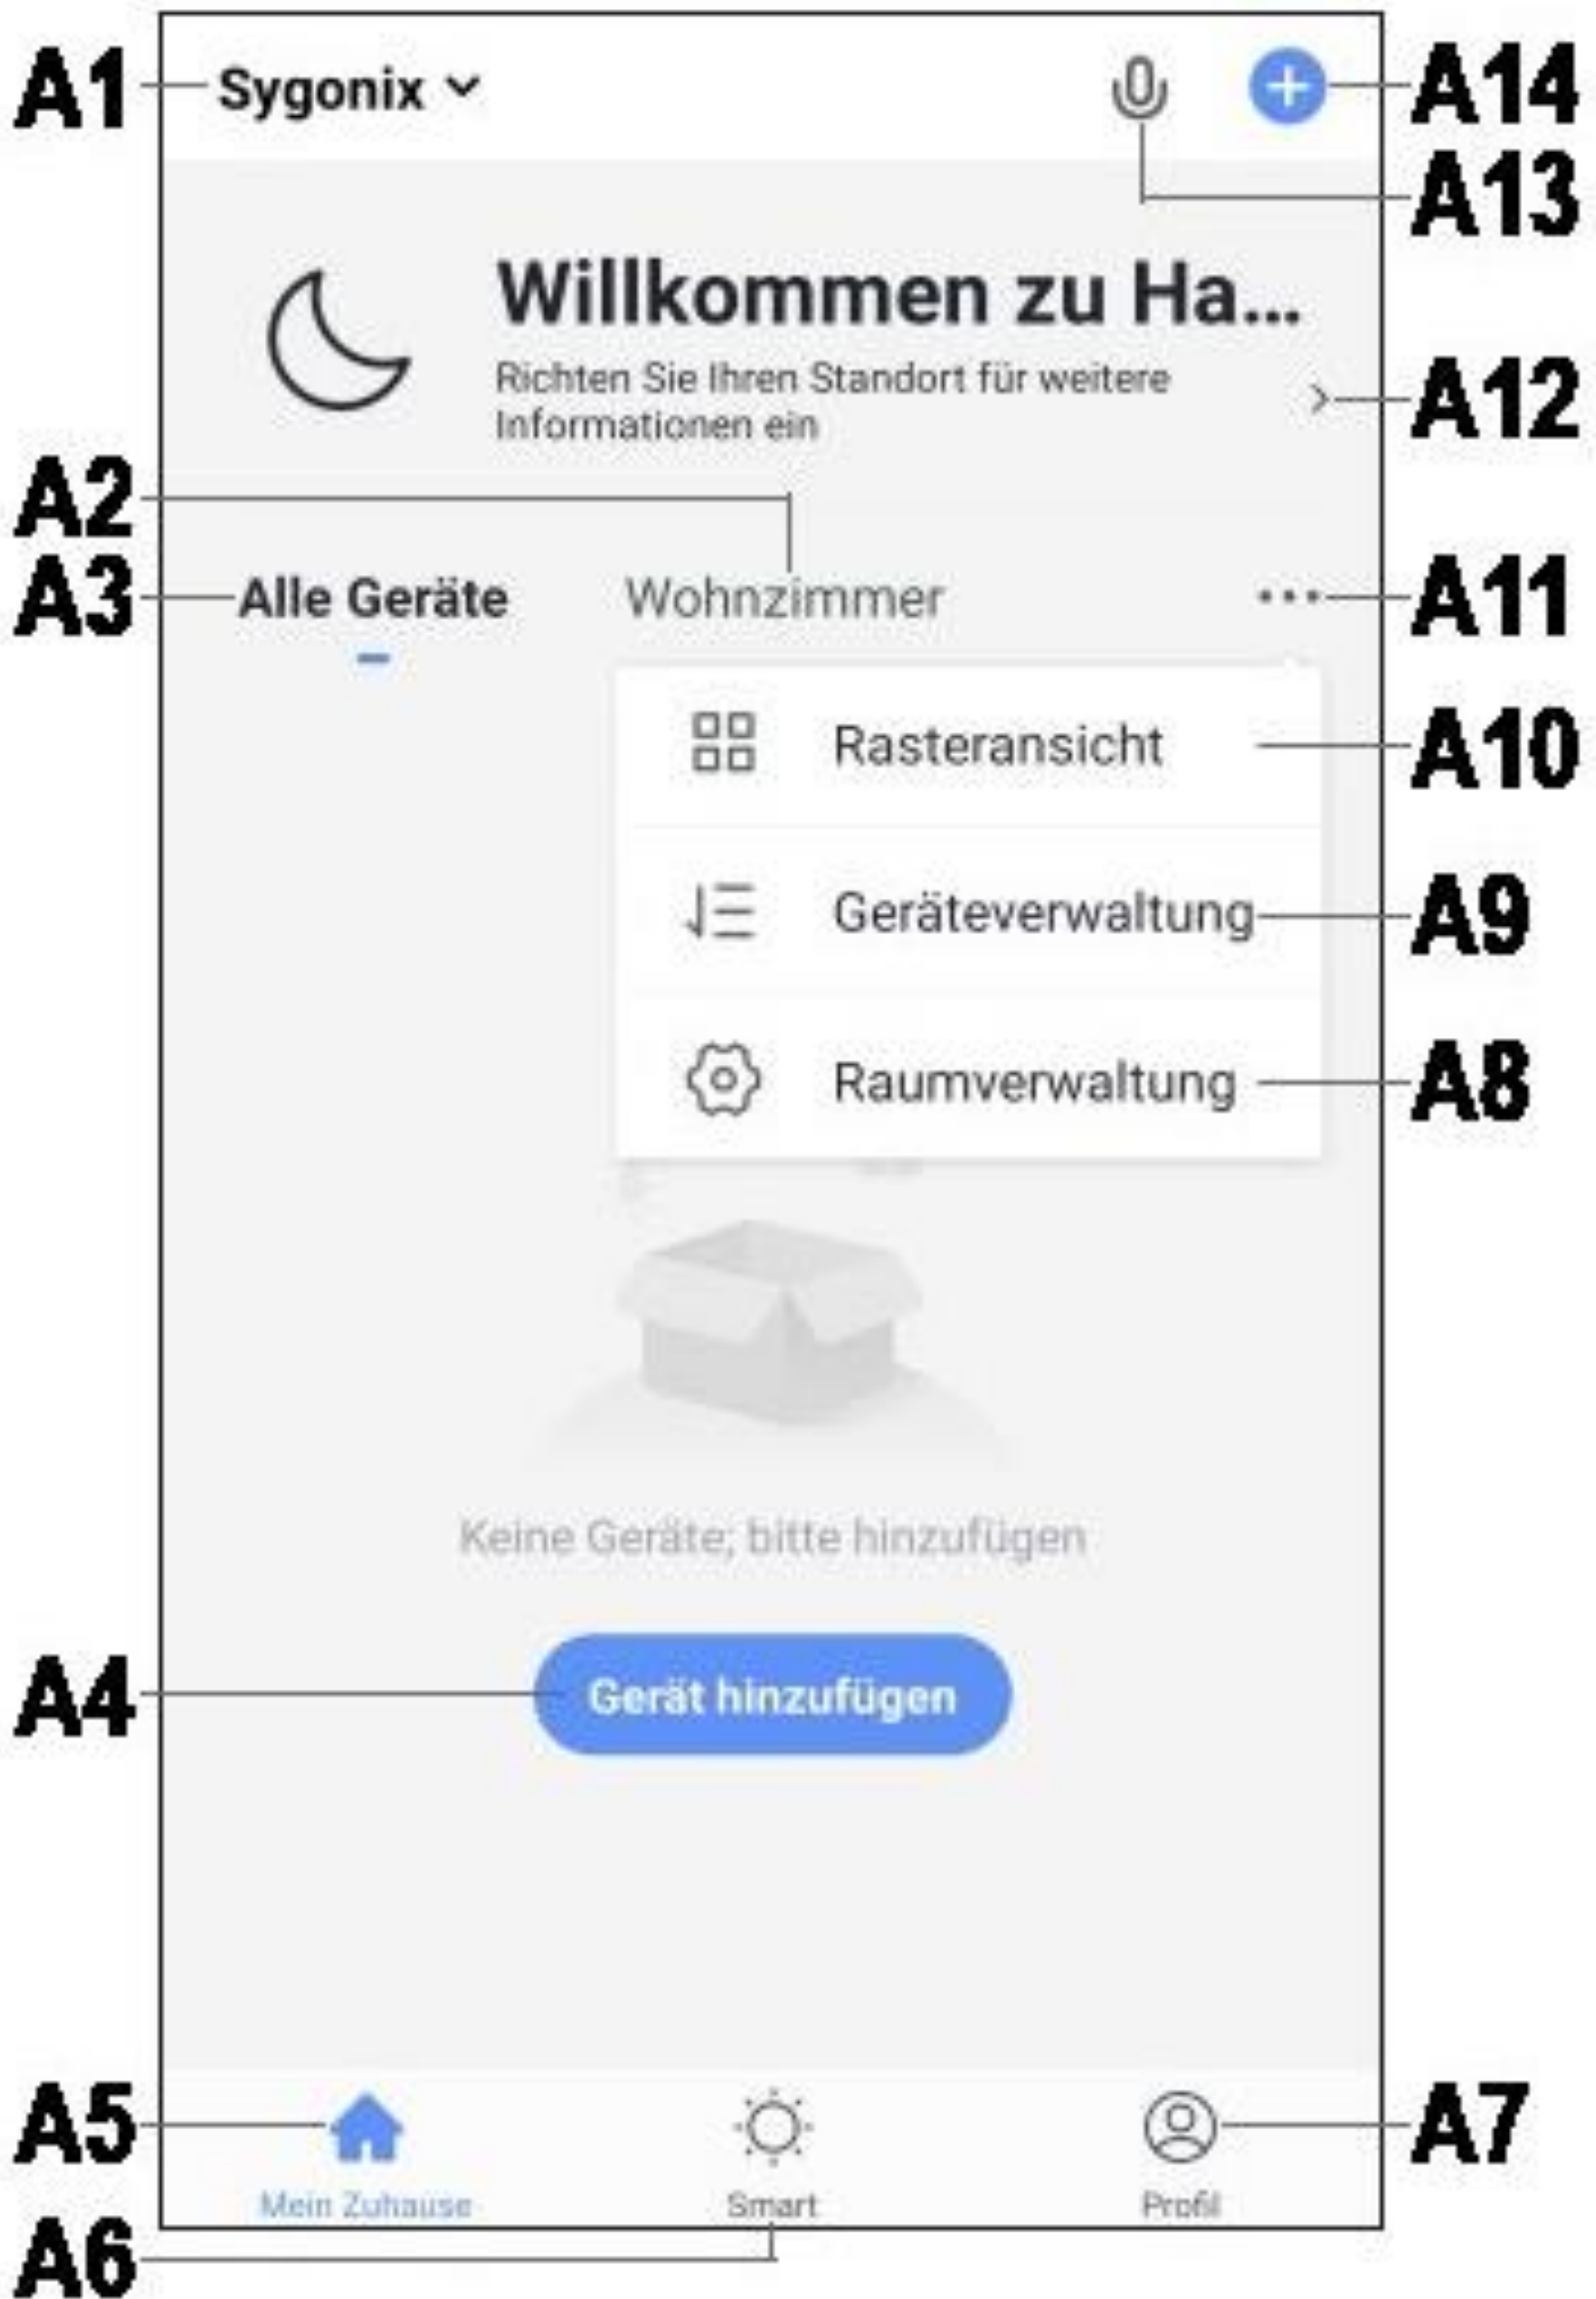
A1 Sygonix

A14

A13

Willkommen zu Ha...

Richten Sie Ihren Standort für weitere Informationen ein

A12

A2

A3 Alle Geräte

Wohnzimmer

A11

Rasteransicht A10

Geräteverwaltung A9

Raumverwaltung A8

Keine Geräte; bitte hinzufügen

A4 Gerät hinzufügen

A5

A7

Mein Zuhause

Smart

Profil

A6